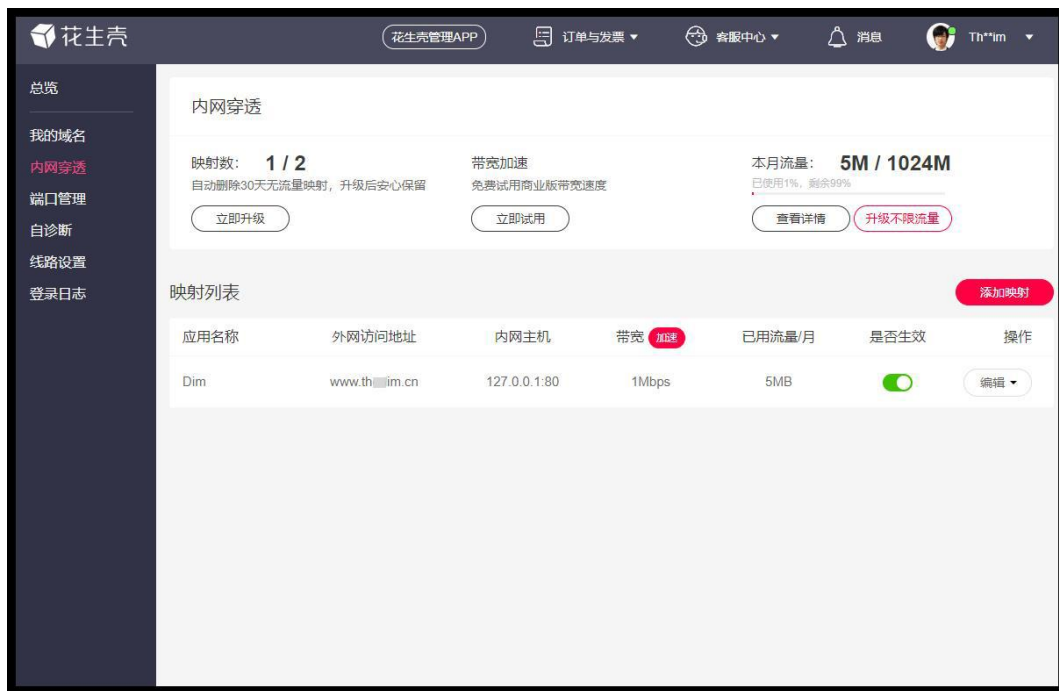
花生壳

花生壳管理APP

订单与发票 ▾

客服中心 ▾

消息

Th**im ▾

总览

我的域名

内网穿透

端口管理

自诊断

线路设置

登录日志

内网穿透

映射数： 1 / 2
自动删除30天无流量映射，升级后安心保留

立即升级

带宽加速
免费试用商业版带宽速度

立即试用

本月流量： 5M / 1024M
已使用1%，剩余99%

查看详情

升级不限流量

映射列表

添加映射

| 应用名称 | 外网访问地址 | 内网主机 | 带宽 加速 | 已用流量/月 | 是否生效 | 操作 |
|---|---|---|---|---|---|---|
| Dim | www.th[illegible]im.cn | 127.0.0.1:80 | 1Mbps | 5MB | | 编辑 ▾ |